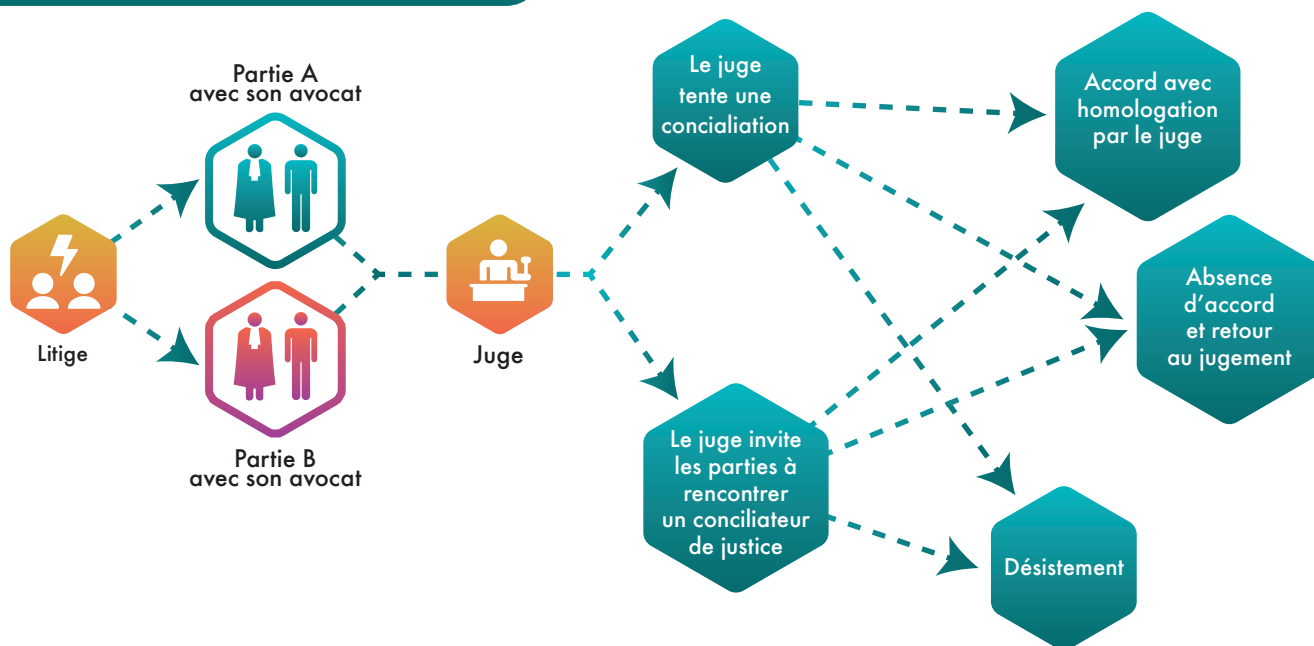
Litige

Partie A
avec son avocat

Partie B
avec son avocat

Juge

Le juge tente une conciliation

Le juge invite les parties à rencontrer un conciliateur de justice

Accord avec homologation par le juge

Absence d'accord et retour au jugement

Désistement